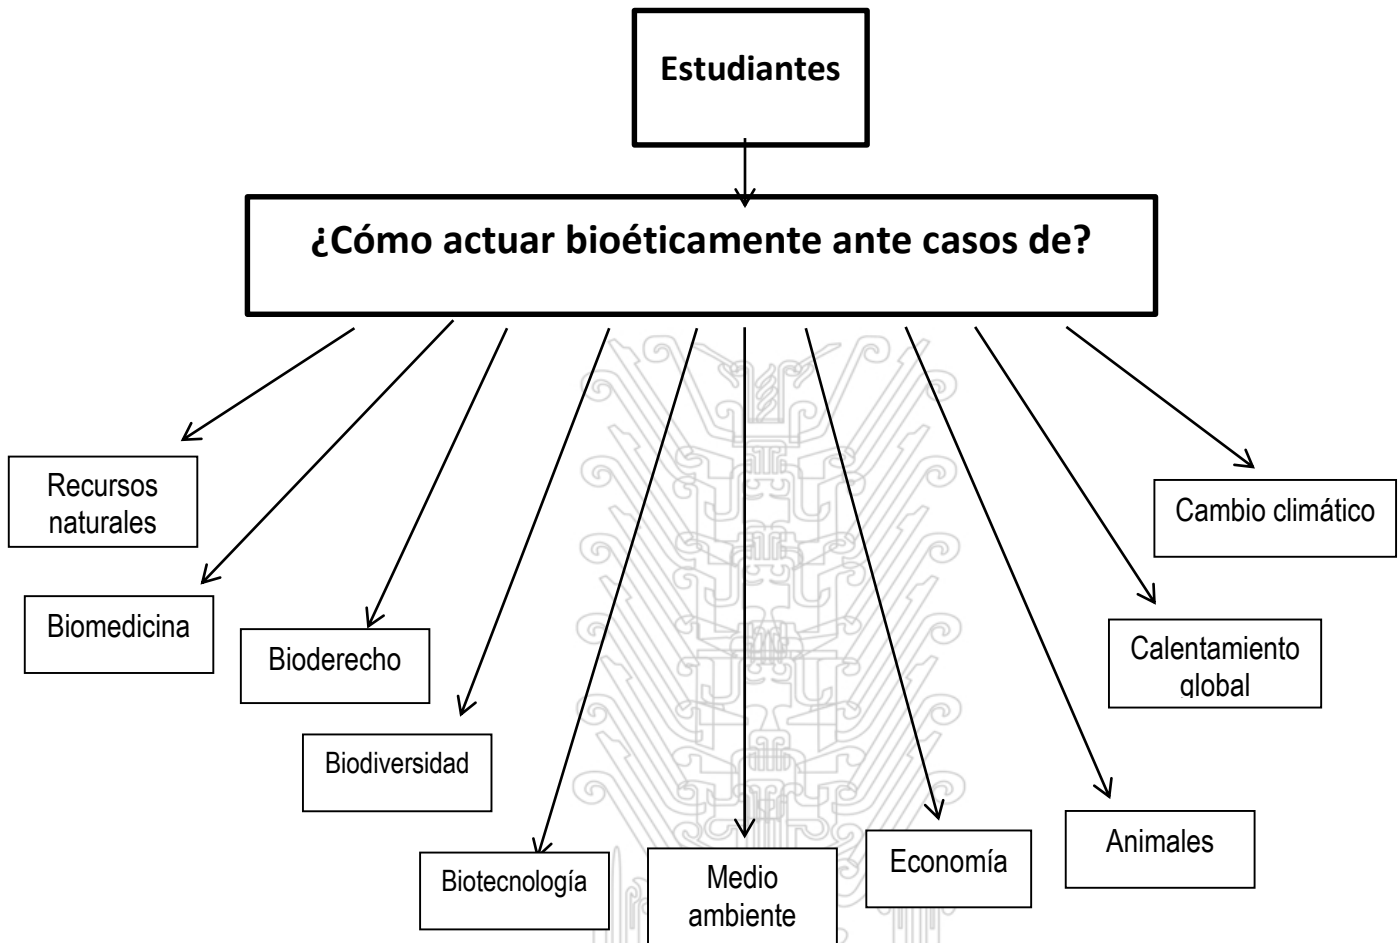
Estudiantes

¿Cómo actuar bioéticamente ante casos de?

Recursos naturales

Biomedicina

Bioderecho

Biodiversidad

Biotecnología

Medio ambiente

Economía

Animales

Calentamiento global

Cambio climático